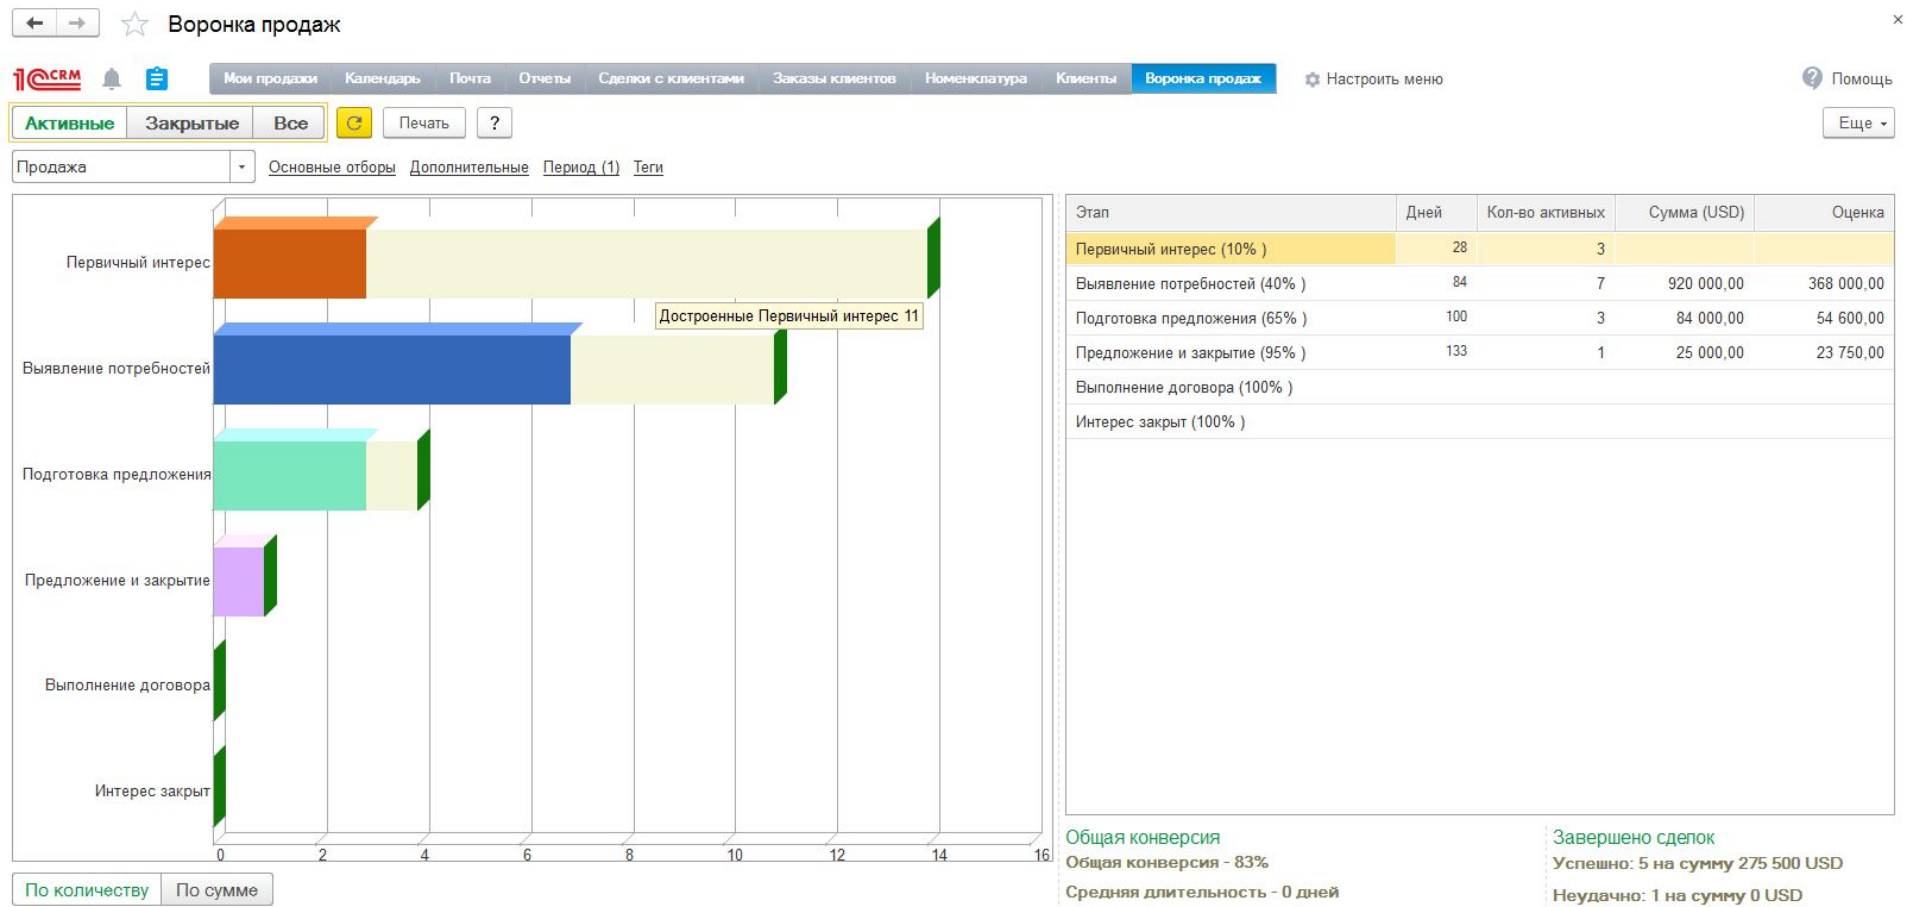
Воронка продаж

1С CRM

Мои продажи | Календарь | Почта | Отчеты | Сделки с клиентами | Заказы клиентов | Номенклатура | Клиенты | Воронка продаж

Настроить меню

Помощь

Активные | Закрытые | Все

Печать

?

Еще

Продажа

Основные отборы | Дополнительные | Период (1) | Теги

Первичный интерес

Выявление потребностей

Подготовка предложения

Предложение и закрытие

Выполнение договора

Интерес закрыт

Достроенные Первичный интерес 11

0 2 4 6 8 10 12 14 16

| Этап | Дней | Кол-во активных | Сумма (USD) | Оценка |
|---|---|---|---|---|
| Первичный интерес (10% ) | 28 | 3 | | |
| Выявление потребностей (40% ) | 84 | 7 | 920 000,00 | 368 000,00 |
| Подготовка предложения (65% ) | 100 | 3 | 84 000,00 | 54 600,00 |
| Предложение и закрытие (95% ) | 133 | 1 | 25 000,00 | 23 750,00 |
| Выполнение договора (100% ) | | | | |
| Интерес закрыт (100% ) | | | | |

Общая конверсия
Общая конверсия - 83%
Средняя длительность - 0 дней

Завершено сделок
Успешно: 5 на сумму 275 500 USD
Неудачно: 1 на сумму 0 USD

По количеству | По сумме